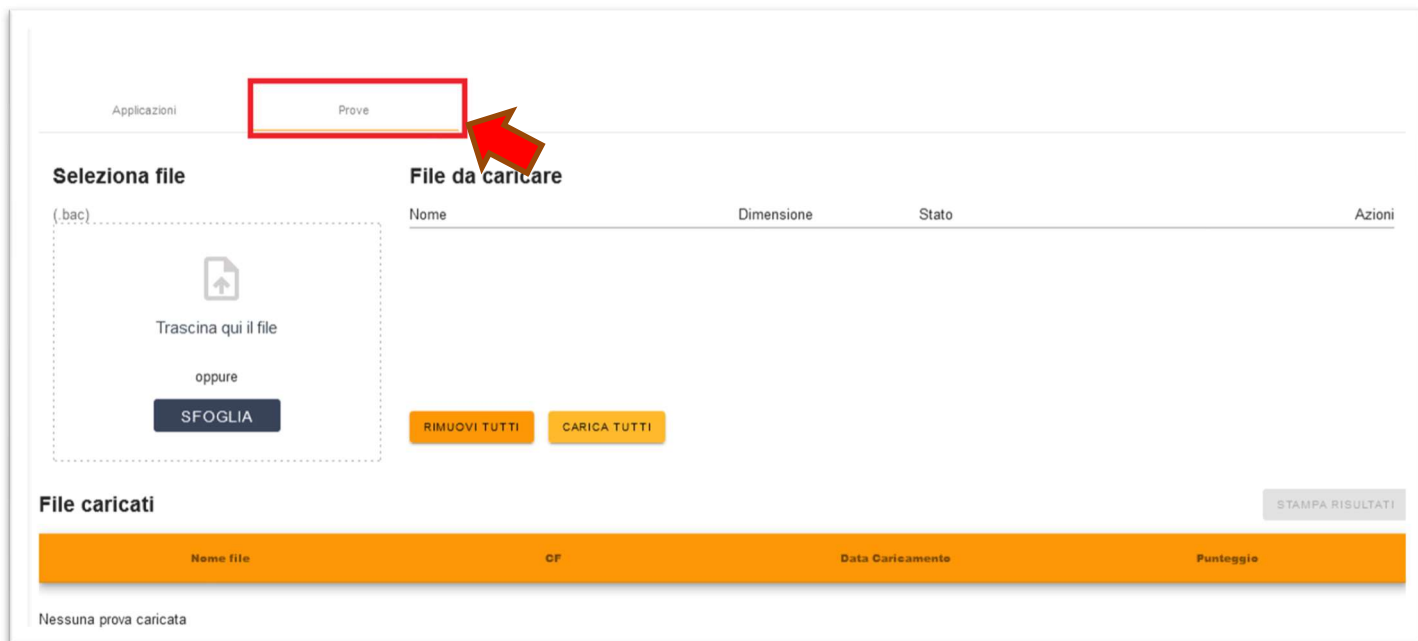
Applicazioni

Prove

Seleziona file

(.bac)

Trascina qui il file

oppure

SFOGLIA

File da caricare

| Nome | Dimensione | Stato | Azioni |
|---|---|---|---|

RIMUOVI TUTTI

CARICA TUTTI

File caricati

STAMPA RISULTATI

| Nome file | CF | Data Caricamento | Punteggio |
|---|---|---|---|

Nessuna prova caricata